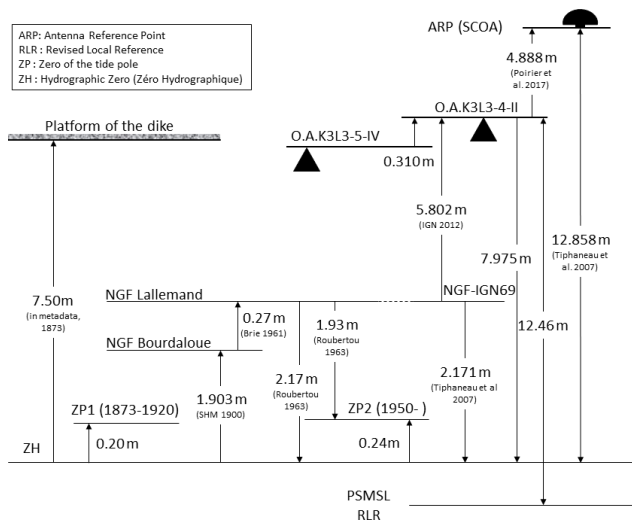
ARP: Antenna Reference Point
RLR : Revised Local Reference
ZP : Zero of the tide pole
ZH : Hydrographic Zero (Zéro Hydrographique)

ARP (SCOA)

4.888 m
(Poirier et al. 2017)

O.A.K3L3-4-II

Platform of the dike

O.A.K3L3-5-IV

0.310 m

5.802 m
(IGN 2012)

7.975 m

12.858 m
(Tiphaneau et al. 2007)

7.50m
(in metadata, 1873)

NGF Lallemand

NGF-IGN69

0.27 m
(Brie 1961)

1.93 m
(Roubertou 1963)

12.46 m

NGF Bourdaloue

2.17 m
(Roubertou 1963)

2.171 m
(Tiphaneau et al 2007)

1.903 m
(SHM 1900)

ZP1 (1873-1920)

ZP2 (1950- )

0.20 m

0.24 m

ZH

PSMSL
RLR